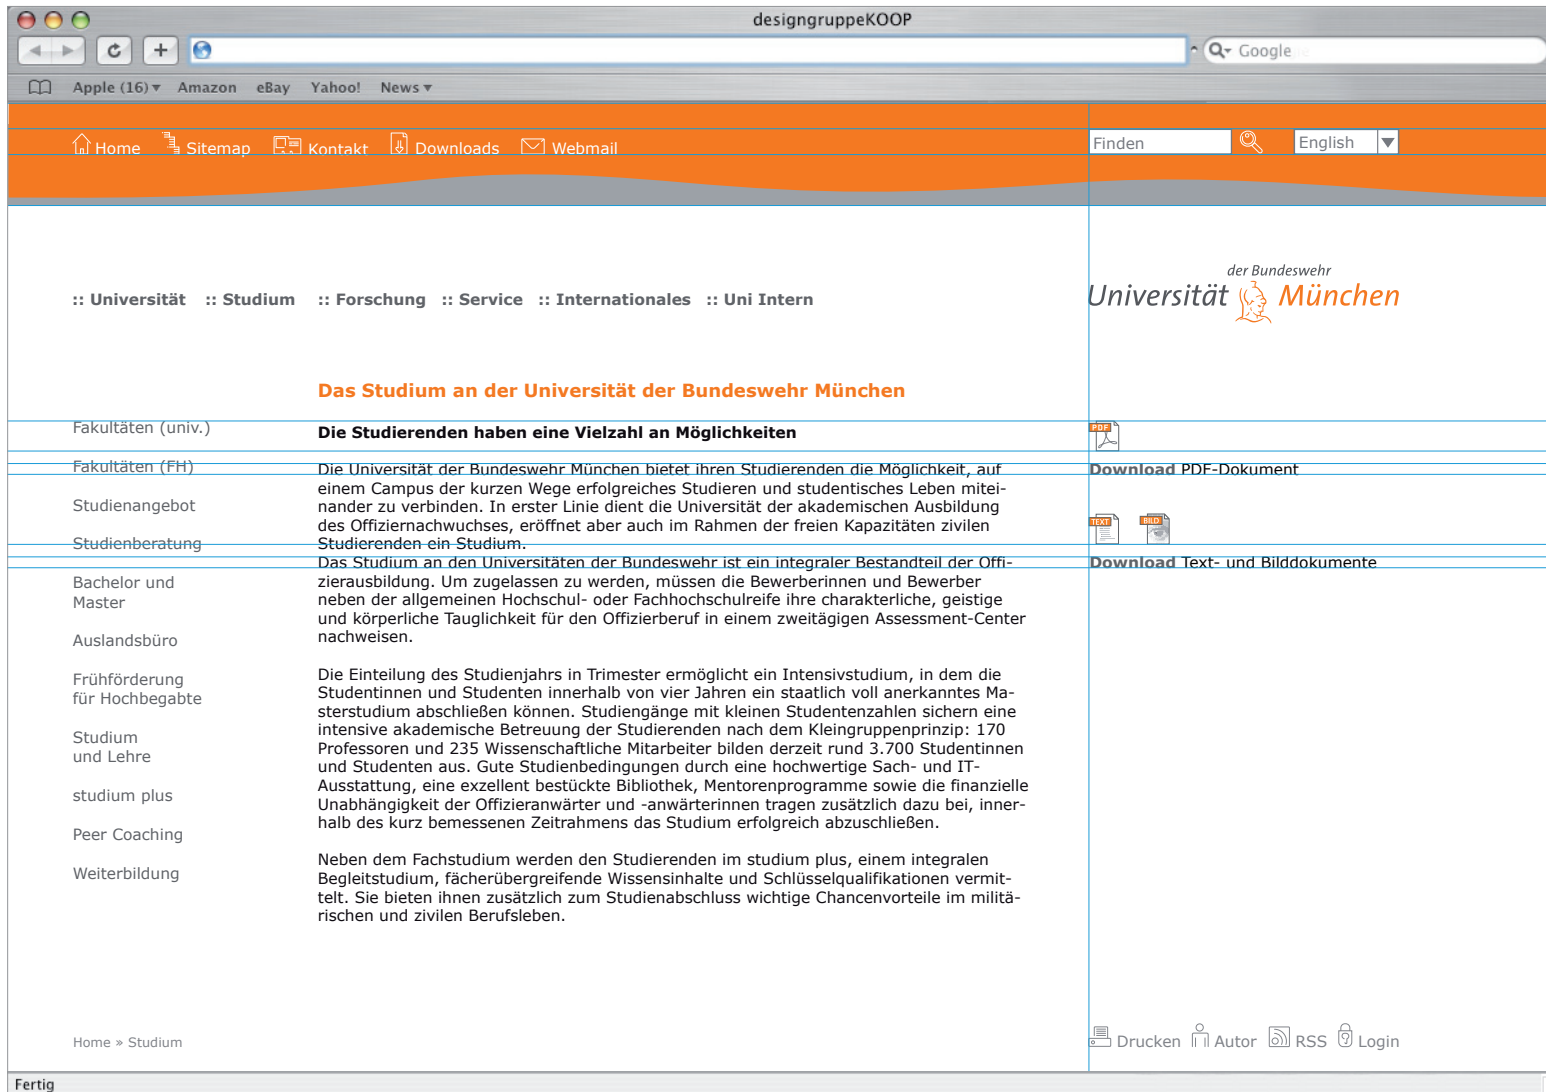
designgruppeKOOP

Google

Apple (16) Amazon eBay Yahoo! News

Home Sitemap Kontakt Downloads Webmail

Finden English

:: Universität :: Studium :: Forschung :: Service :: Internationales :: Uni Intern

der Bundeswehr
Universität München

Das Studium an der Universität der Bundeswehr München

Fakultäten (univ.)

Fakultäten (FH)

Studienangebot

Studienberatung

Bachelor und Master

Auslandsbüro

Frühförderung für Hochbegabte

Studium und Lehre

studium plus

Peer Coaching

Weiterbildung

Die Studierenden haben eine Vielzahl an Möglichkeiten

Die Universität der Bundeswehr München bietet ihren Studierenden die Möglichkeit, auf einem Campus der kurzen Wege erfolgreiches Studieren und studentisches Leben miteinander zu verbinden. In erster Linie dient die Universität der akademischen Ausbildung des Offiziernachwuchses, eröffnet aber auch im Rahmen der freien Kapazitäten zivilen Studierenden ein Studium.
Das Studium an den Universitäten der Bundeswehr ist ein integraler Bestandteil der Offizierausbildung. Um zugelassen zu werden, müssen die Bewerberinnen und Bewerber neben der allgemeinen Hochschul- oder Fachhochschulreife ihre charakterliche, geistige und körperliche Tauglichkeit für den Offizierberuf in einem zweitägigen Assessment-Center nachweisen.

Die Einteilung des Studienjahrs in Trimester ermöglicht ein Intensivstudium, in dem die Studentinnen und Studenten innerhalb von vier Jahren ein staatlich voll anerkanntes Masterstudium abschließen können. Studiengänge mit kleinen Studentenzahlen sichern eine intensive akademische Betreuung der Studierenden nach dem Kleingruppenprinzip: 170 Professoren und 235 Wissenschaftliche Mitarbeiter bilden derzeit rund 3.700 Studentinnen und Studenten aus. Gute Studienbedingungen durch eine hochwertige Sach- und IT-Ausstattung, eine exzellent bestückte Bibliothek, Mentorenprogramme sowie die finanzielle Unabhängigkeit der Offizieranwärter und -anwärterinnen tragen zusätzlich dazu bei, innerhalb des kurz bemessenen Zeitrahmens das Studium erfolgreich abzuschließen.

Neben dem Fachstudium werden den Studierenden im studium plus, einem integralen Begleitstudium, fächerübergreifende Wissensinhalte und Schlüsselqualifikationen vermittelt. Sie bieten ihnen zusätzlich zum Studienabschluss wichtige Chancenvorteile im militärischen und zivilen Berufsleben.

PDF
Download PDF-Dokument

TEXT BILD
Download Text- und Bilddokumente

Home » Studium

Drucken Autor RSS Login

Fertig